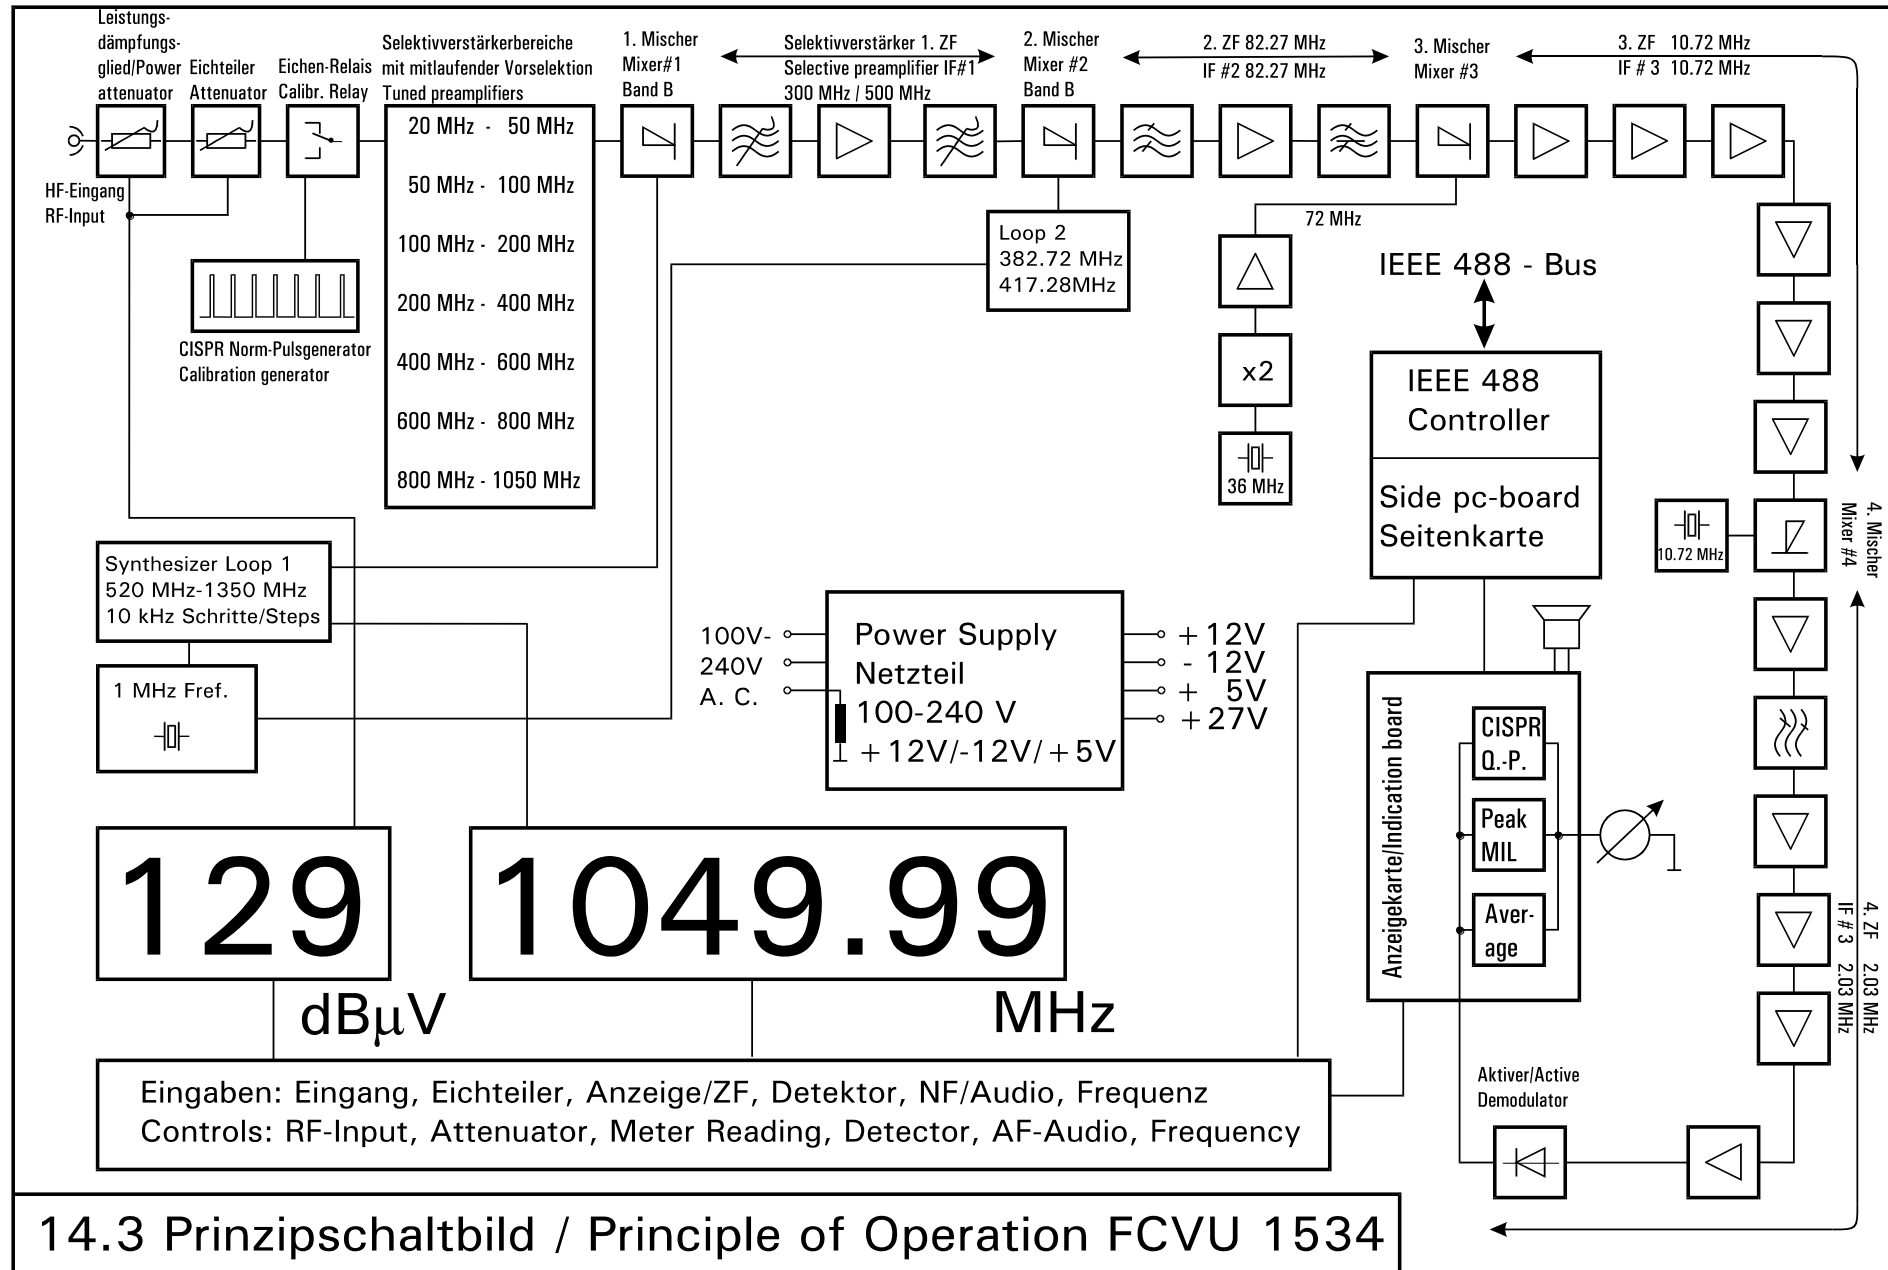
Leistungsdämpfungsglied/Power attenuator

Eichteiler Attenuator

Eichen-Relais Calibr. Relay

Selektivverstärkerbereiche mit mitlaufender Vorselektion Tuned preamplifiers

1. Mischer Mixer#1 Band B

Selektivverstärker 1. ZF Selective preamplifier IF#1 300 MHz / 500 MHz

2. Mischer Mixer #2 Band B

2. ZF 82.27 MHz IF #2 82.27 MHz

3. Mischer Mixer #3

3. ZF 10.72 MHz IF # 3 10.72 MHz

HF-Eingang RF-Input

20 MHz - 50 MHz

50 MHz - 100 MHz

100 MHz - 200 MHz

200 MHz - 400 MHz

400 MHz - 600 MHz

600 MHz - 800 MHz

800 MHz - 1050 MHz

CISPR Norm-Pulsgenerator Calibration generator

Loop 2 382.72 MHz 417.28MHz

72 MHz

x2

36 MHz

IEEE 488 - Bus

IEEE 488 Controller

Side pc-board Seitenkarte

10.72 MHz

4. Mischer Mixer #4

Synthesizer Loop 1 520 MHz-1350 MHz 10 kHz Schritte/Steps

1 MHz Fref.

100V- 240V A. C.

Power Supply Netzteil 100-240 V +12V/-12V/+5V

+12V
- 12V
+ 5V
+27V

Anzeigekarte/Indication board

CISPR Q.-P.

Peak MIL

Aver-age

4. ZF 2.03 MHz IF # 3 2.03 MHz

129

dBμV

1049.99

MHz

Aktiver/Active Demodulator

Eingaben: Eingang, Eichteiler, Anzeige/ZF, Detektor, NF/Audio, Frequenz
Controls: RF-Input, Attenuator, Meter Reading, Detector, AF-Audio, Frequency

14.3 Prinzipschaltbild / Principle of Operation FCVU 1534